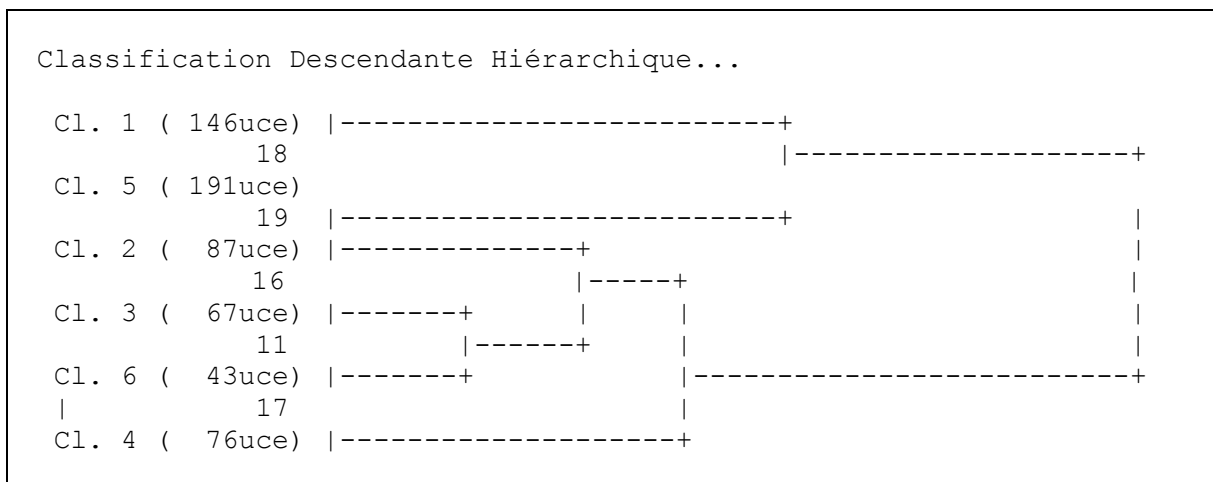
Classification Descendante Hiérarchique...

Cl. 1 ( 146uce) |--------------------------+
18 |---------------------+
Cl. 5 ( 191uce)
19 |--------------------------+ |
Cl. 2 ( 87uce) |--------------+ |
16 |-----+ |
Cl. 3 ( 67uce) |-------+ | | |
11 |------+ | |
Cl. 6 ( 43uce) |-------+ |--------------------------+
| 17 |
Cl. 4 ( 76uce) |--------------------+